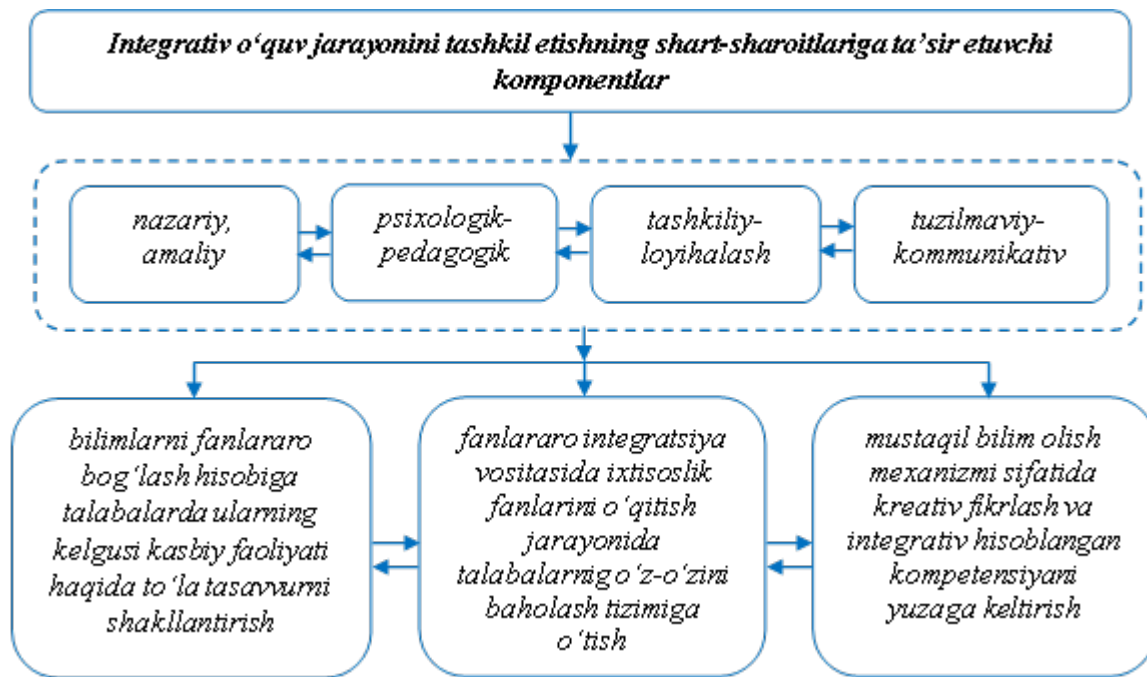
Integrativ o‘quv jarayonini tashkil etishning shart-sharoitlariga ta’sir etuvchi komponentlar

nazariy, amaliy

psixologik-pedagogik

tashkiliy-loyihalash

tuzilmaviy-kommunikativ

bilimlarni fanlararo bog‘lash hisobiga talabalarda ularning kelgusi kasbiy faoliyati haqida to‘la tasavvurni shakllantirish

fanlararo integratsiya vositasida ixtisoslik fanlarini o‘qitish jarayonida talabalarnig o‘z-o‘zini baholash tizimiga o‘tish

mustaqil bilim olish mexanizmi sifatida kreativ fikrlash va integrativ hisoblangan kompetensiyani yuzaga keltirish